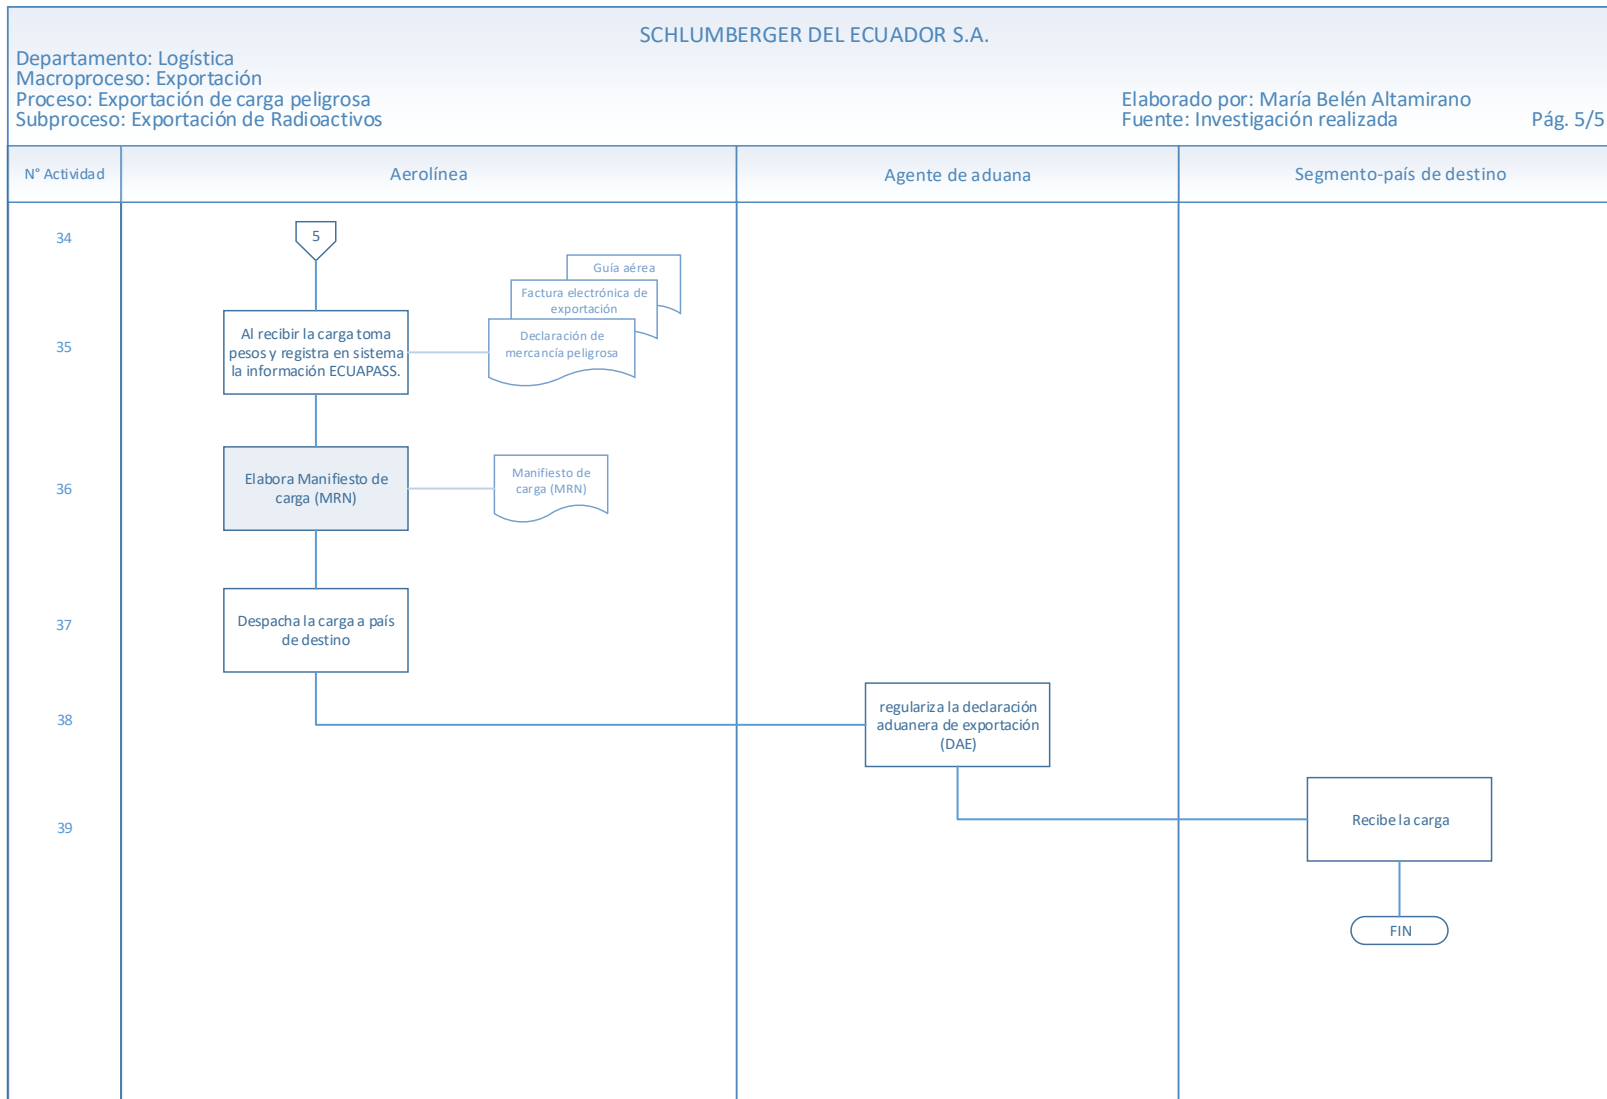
SCHLUMBERGER DEL ECUADOR S.A.

Departamento: Logística
Macroproceso: Exportación
Proceso: Exportación de carga peligrosa
Subproceso: Exportación de Radioactivos

Elaborado por: María Belén Altamirano
Fuente: Investigación realizada

Pág. 5/5

| N° Actividad | Aerolínea | Agente de aduana | Segmento-país de destino |
|---|---|---|---|

34
5

35
Al recibir la carga toma pesos y registra en sistema la información ECUAPASS.
Guía aérea
Factura electrónica de exportación
Declaración de mercancía peligrosa

36
Elabora Manifiesto de carga (MRN)
Manifiesto de carga (MRN)

37
Despacha la carga a país de destino

38
regulariza la declaración aduanera de exportación (DAE)

39
Recibe la carga

FIN